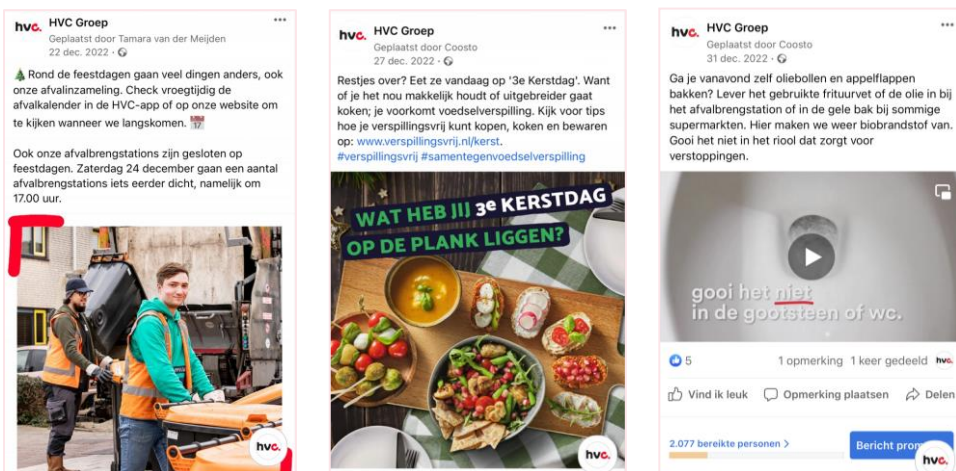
hvc. HVC Groep
Geplaatst door Tamara van der Meijden
22 dec. 2022 · ...

Rond de feestdagen gaan veel dingen anders, ook onze afvalinzameling. Check vroegtijdig de afvalkalender in de HVC-app of op onze website om te kijken wanneer we langskomen.

Ook onze afvalbrengstations zijn gesloten op feestdagen. Zaterdag 24 december gaan een aantal afvalbrengstations iets eerder dicht, namelijk om 17.00 uur.

hvc.

hvc. HVC Groep
Geplaatst door Coosto
27 dec. 2022 · ...

Restjes over? Eet ze vandaag op '3e Kerstdag'. Want of je het nou makkelijk houdt of uitgebreider gaat koken; je voorkomt voedselverspilling. Kijk voor tips hoe je verspillingsvrij kunt kopen, koken en bewaren op: www.verspillingsvrij.nl/kerst. #verspillingsvrij #samentegenvoedselverspilling

WAT HEB JIJ 3e KERSTDAG OP DE PLANK LIGGEN?

hvc.

hvc. HVC Groep
Geplaatst door Coosto
31 dec. 2022 · ...

Ga je vanavond zelf oliebollen en appelflappen bakken? Lever het gebruikte frituurvet of de olie in bij het afvalbrengstation of in de gele bak bij sommige supermarkten. Hier maken we weer biobrandstof van. Gooi het niet in het riool dat zorgt voor verstoppingen.

gooi het niet in de gootsteen of wc.

5 1 opmerking 1 keer gedeeld hvc.

Vind ik leuk Opmerking plaatsen Delen

2.077 bereikte personen >

Bericht pro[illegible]

hvc.